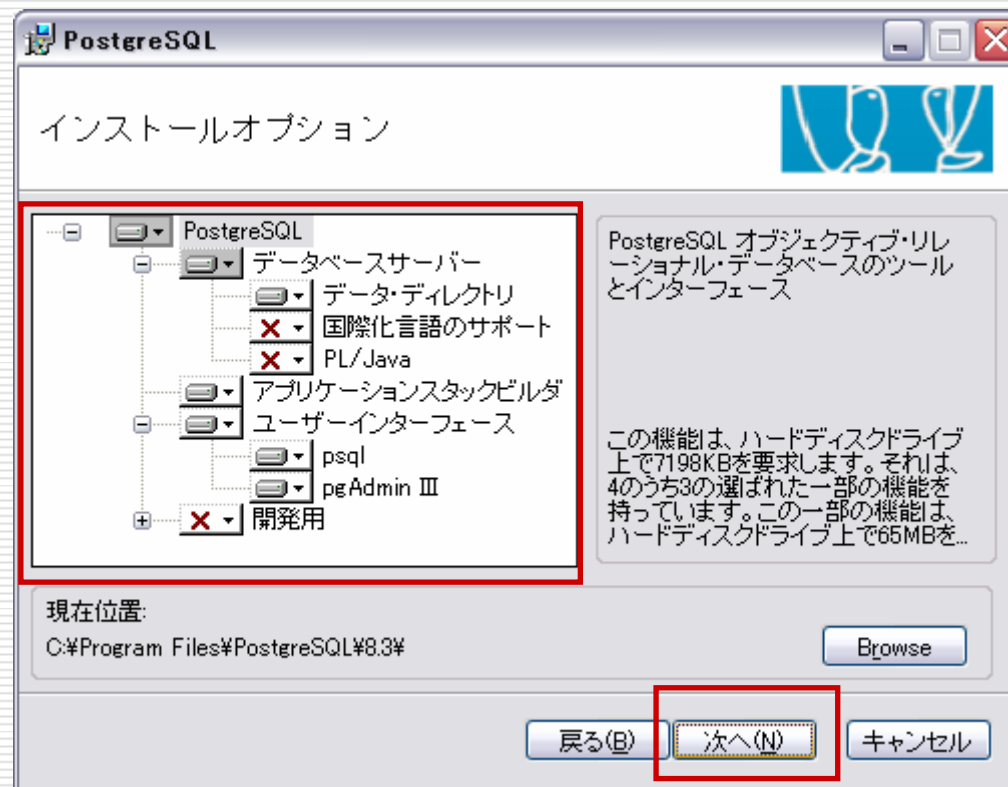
PostgreSQL

インストールオプション

PostgreSQL
データベースサーバー
データ・ディレクトリ
国際化言語のサポート
PL/Java
アプリケーションスタックビルダ
ユーザーインターフェース
psql
pgAdmin III
開発用

PostgreSQL オブジェクティブ・リレーショナル・データベースのツールとインターフェース

この機能は、ハードディスクドライブ上で7198KBを要求します。それは、4のうち3の選ばれた一部の機能を持っています。この一部の機能は、ハードディスクドライブ上で65MBを...

現在位置:
C:¥Program Files¥PostgreSQL¥8.3¥

Browse

戻る(B)
次へ(N)
キャンセル